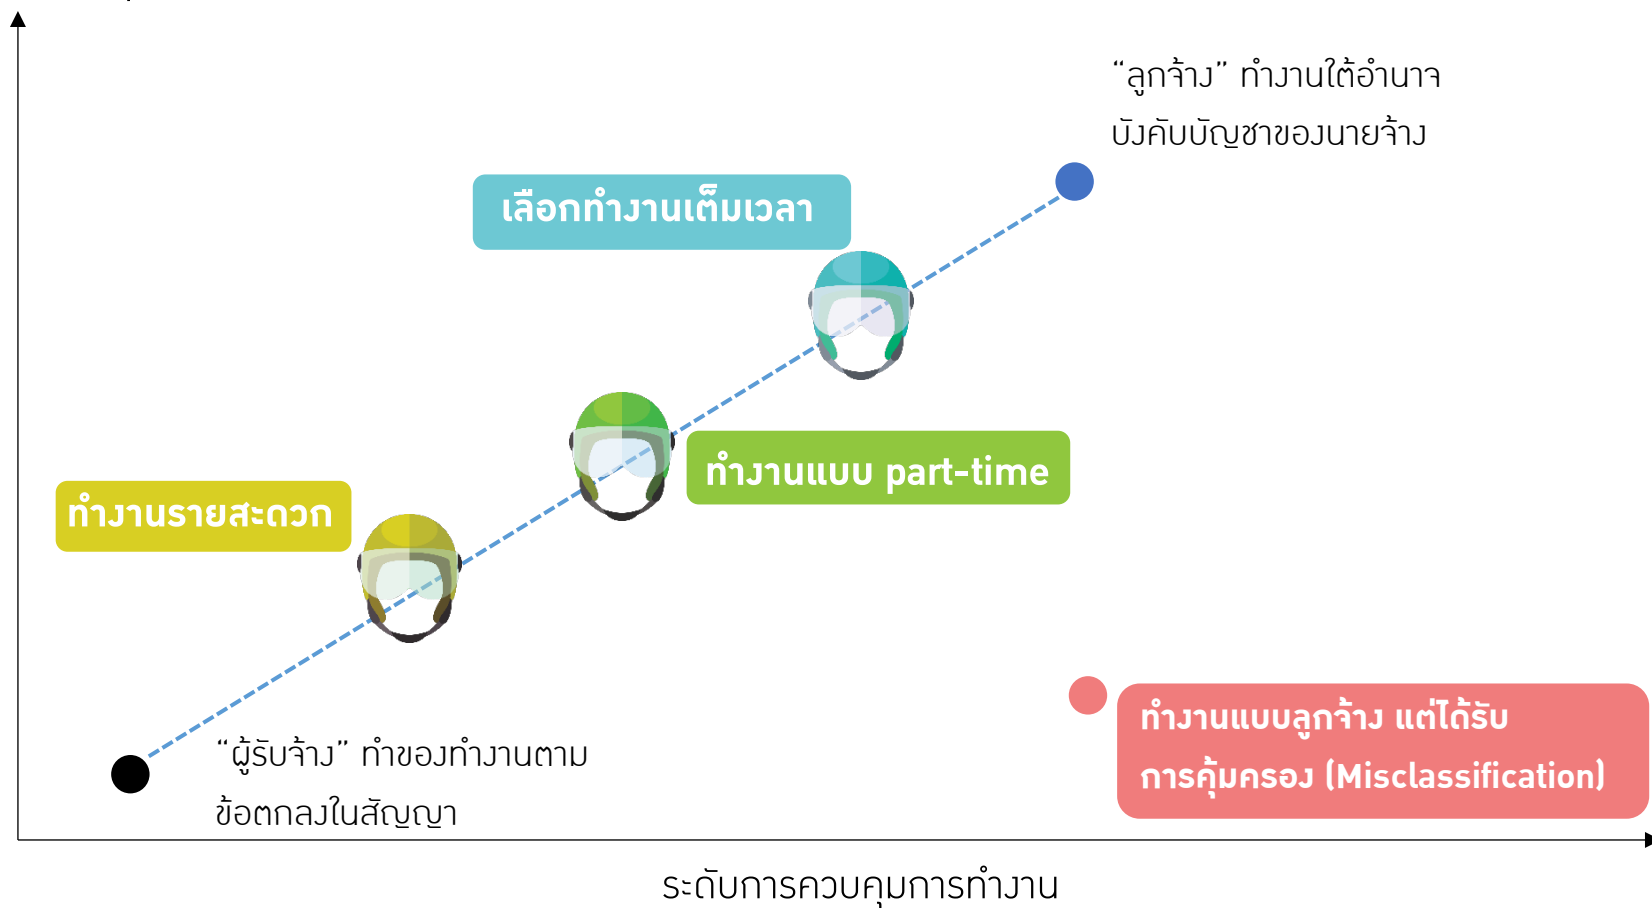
“ลูกจ้าง” ทำงานใต้อำนาจ
บังคับบัญชาของนายจ้าง

เลือกทำงานเต็มเวลา

ทำงานแบบ part-time

ทำงานรายสะดวก

“ผู้รับจ้าง” ทำของทำงานตาม
ข้อตกลงในสัญญา

ทำงานแบบลูกจ้าง แต่ได้รับ
การคุ้มครอง (Misclassification)

ระดับการควบคุมการทำงาน